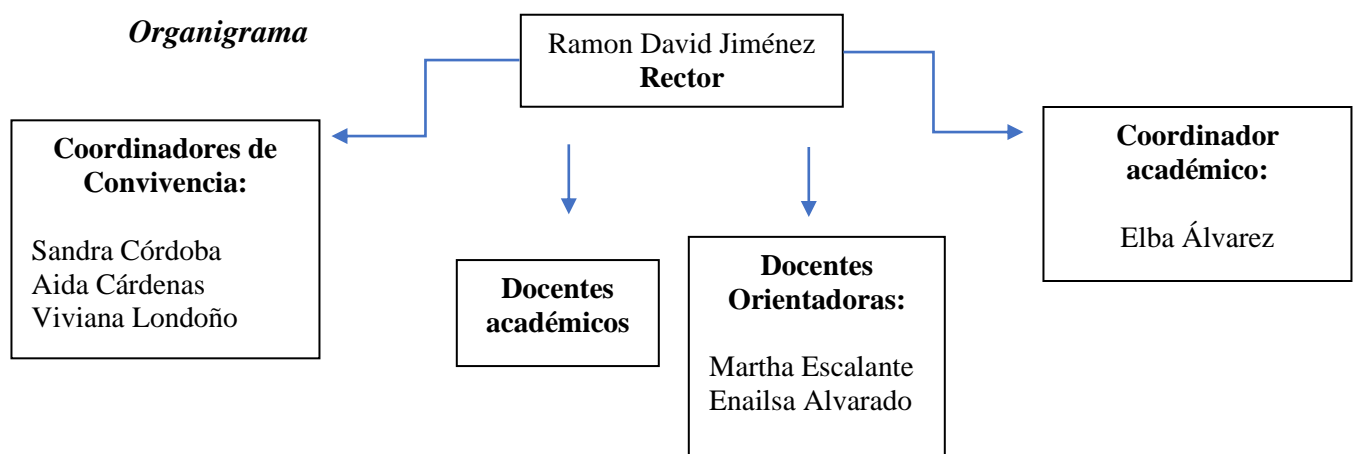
Organigrama

Ramon David Jiménez
Rector

Coordinadores de Convivencia:

Sandra Córdoba
Aida Cárdenas
Viviana Londoño

Docentes académicos

Docentes Orientadoras:

Martha Escalante
Enailsa Alvarado

Coordinador académico:

Elba Álvarez